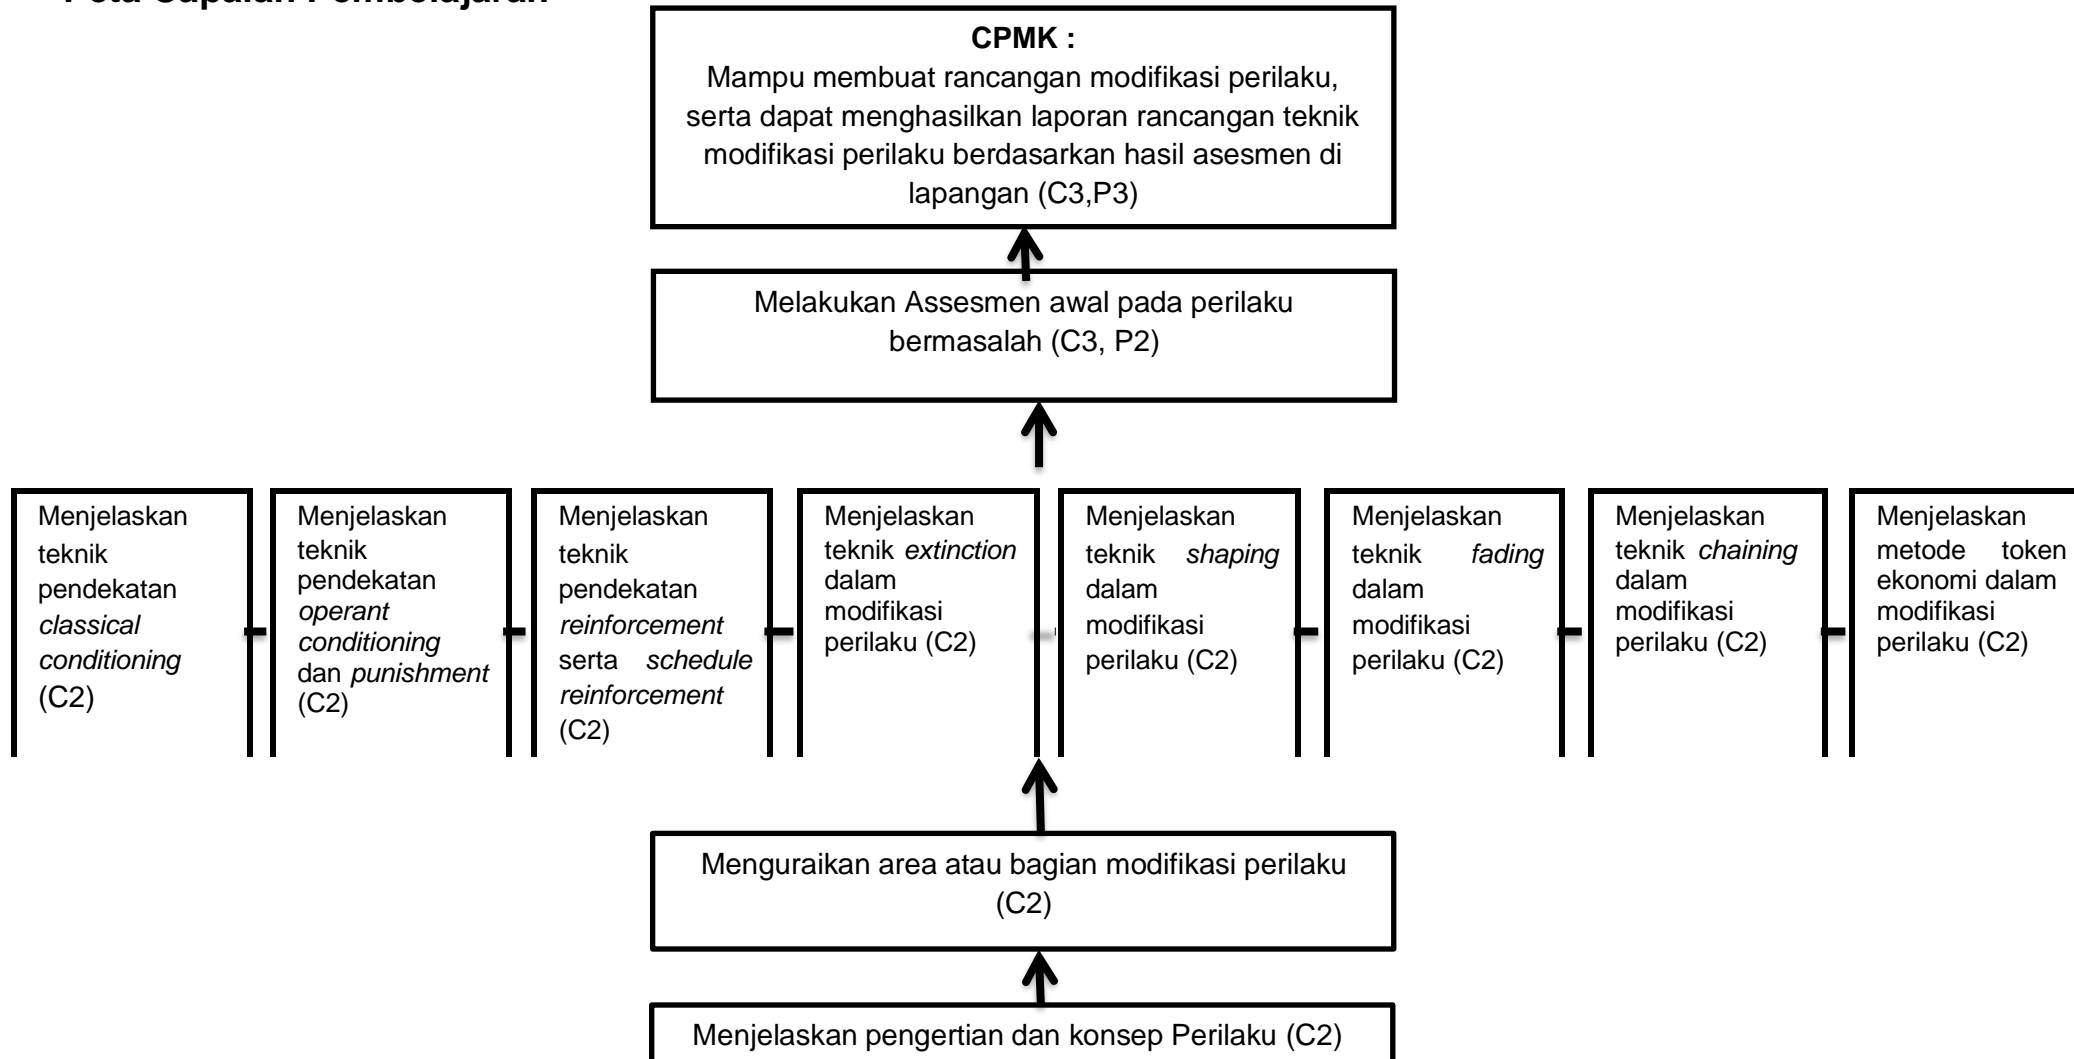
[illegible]

**CPMK :**
Mampu membuat rancangan modifikasi perilaku, serta dapat menghasilkan laporan rancangan teknik modifikasi perilaku berdasarkan hasil asesmen di lapangan (C3,P3)

Melakukan Assesmen awal pada perilaku bermasalah (C3, P2)

Menjelaskan teknik pendekatan *classical conditioning* (C2)

Menjelaskan teknik pendekatan *operant conditioning* dan *punishment* (C2)

Menjelaskan teknik pendekatan *reinforcement* serta *schedule reinforcement* (C2)

Menjelaskan teknik *extinction* dalam modifikasi perilaku (C2)

Menjelaskan teknik *shaping* dalam modifikasi perilaku (C2)

Menjelaskan teknik *fading* dalam modifikasi perilaku (C2)

Menjelaskan teknik *chaining* dalam modifikasi perilaku (C2)

Menjelaskan metode token ekonomi dalam modifikasi perilaku (C2)

Menguraikan area atau bagian modifikasi perilaku (C2)

Menjelaskan pengertian dan konsep Perilaku (C2)